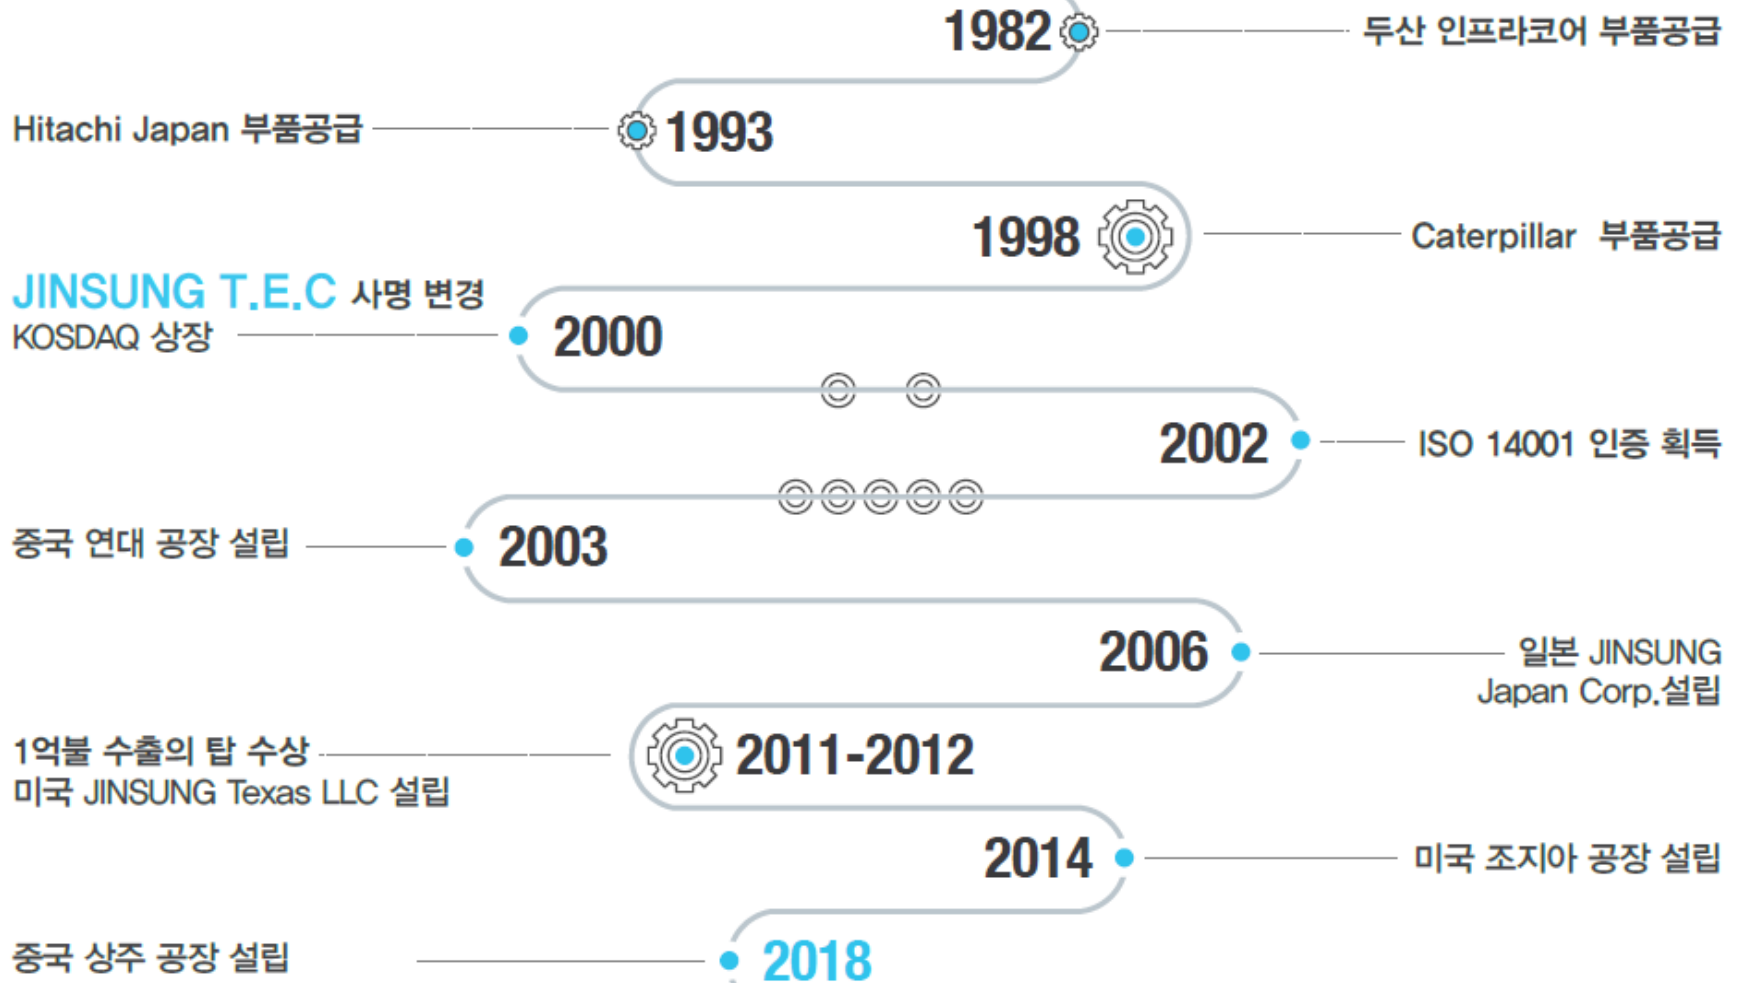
1982 두산 인프라코어 부품공급

Hitachi Japan 부품공급 1993

1998 Caterpillar 부품공급

JINSUNG T.E.C 사명 변경
KOSDAQ 상장 2000

2002 ISO 14001 인증 획득

중국 연대 공장 설립 2003

2006 일본 JINSUNG Japan Corp.설립

1억불 수출의 탑 수상
미국 JINSUNG Texas LLC 설립 2011-2012

2014 미국 조지아 공장 설립

중국 상주 공장 설립 2018